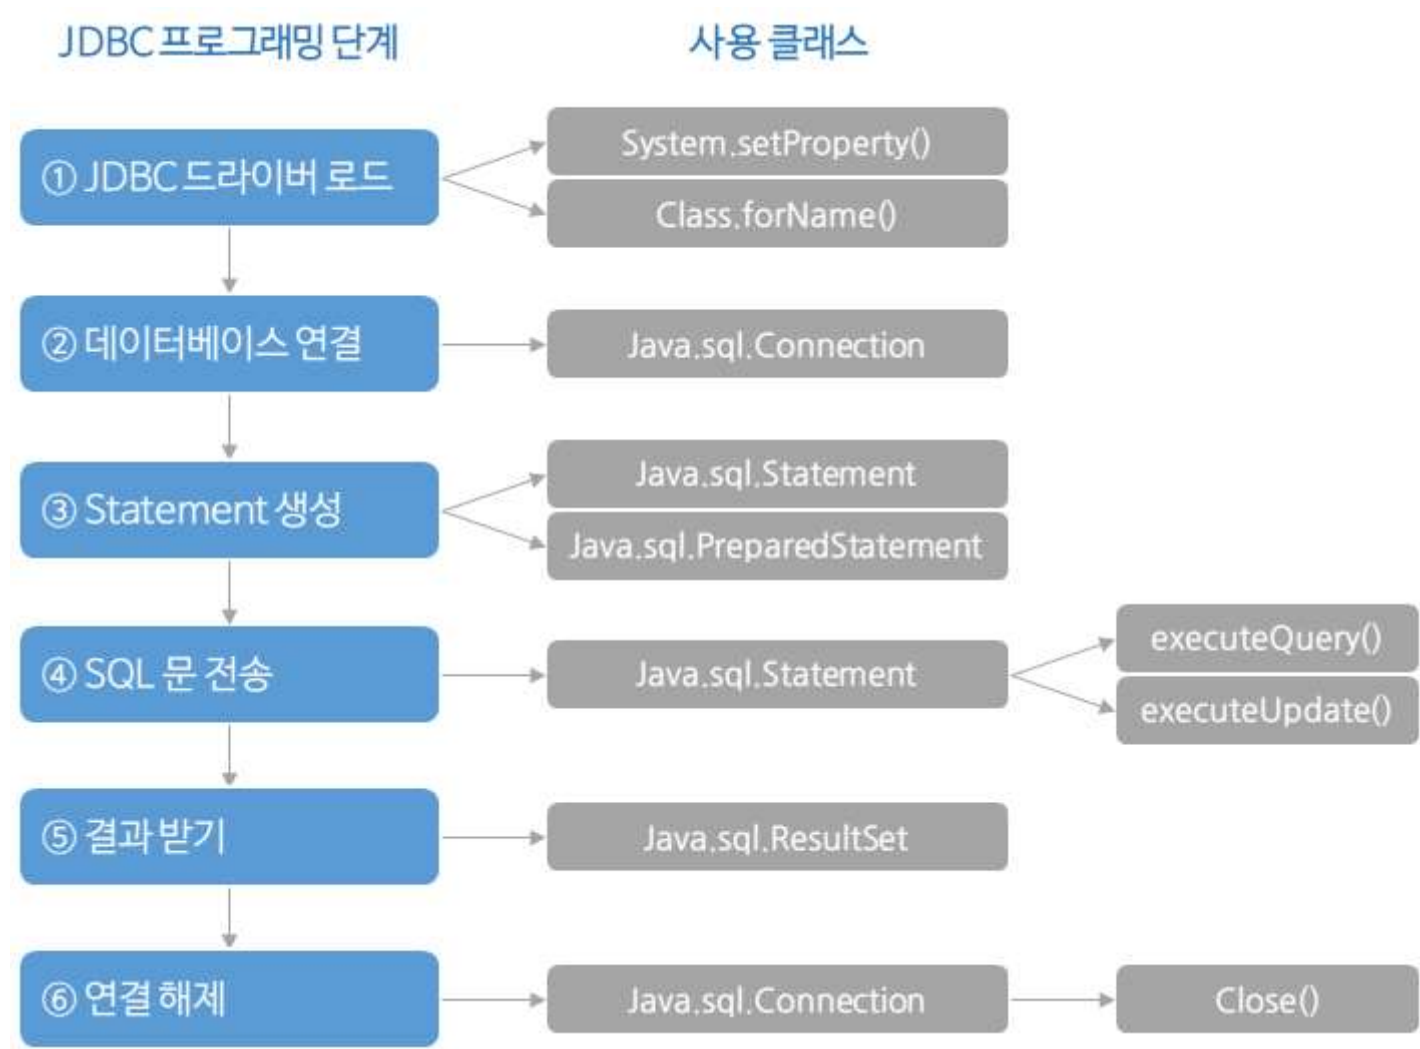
JDBC 프로그래밍 단계

사용 클래스

① JDBC 드라이버 로드

System.setProperty()

Class.forName()

② 데이터베이스 연결

Java.sql.Connection

③ Statement 생성

Java.sql.Statement

Java.sql.PreparedStatement

④ SQL 문 전송

Java.sql.Statement

executeQuery()

executeUpdate()

⑤ 결과 받기

Java.sql.ResultSet

⑥ 연결 해제

Java.sql.Connection

Close()